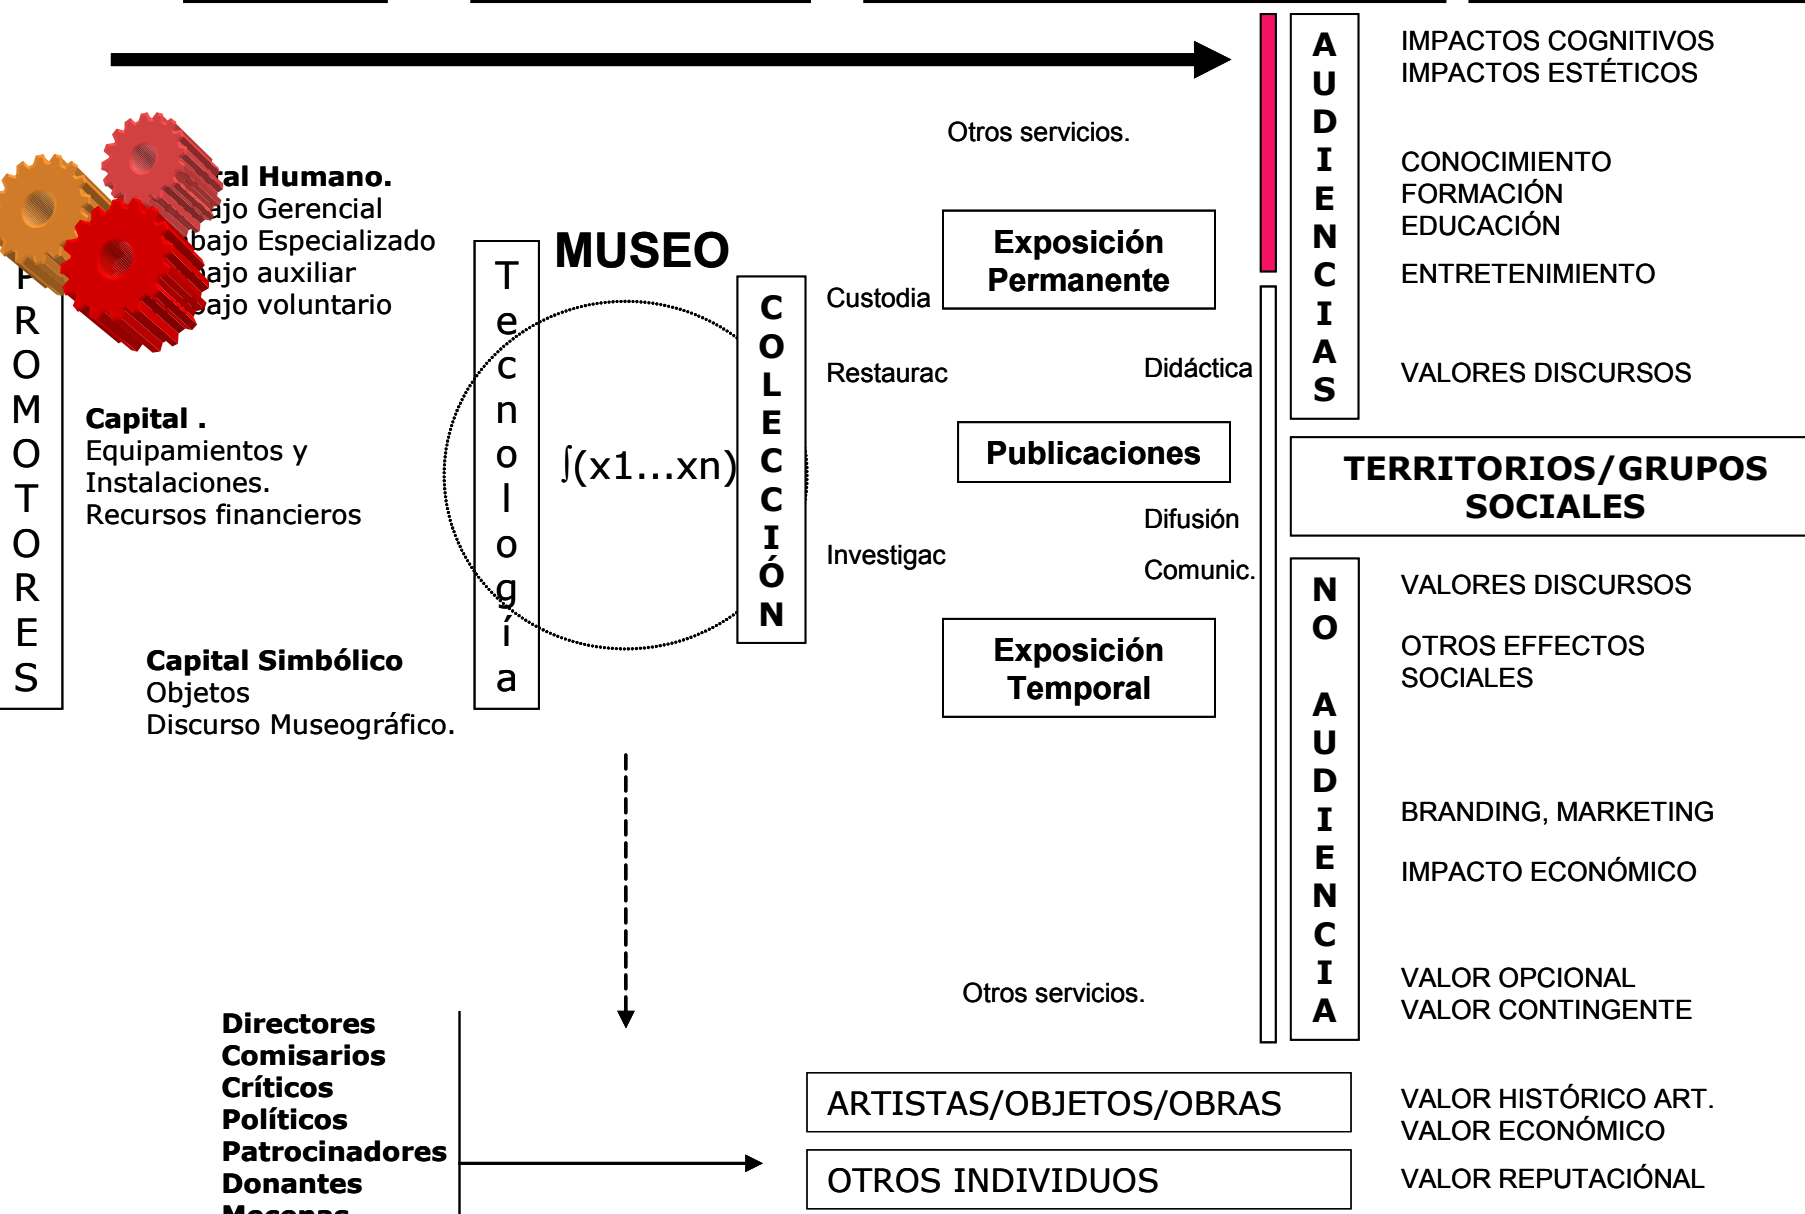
IMPACTOS COGNITIVOS
IMPACTOS ESTÉTICOS

Otros servicios.

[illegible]al Humano.
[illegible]ajo Gerencial
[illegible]bajo Especializado
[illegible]ajo auxiliar
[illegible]ajo voluntario

MUSEO

A U D I E N C I A S

CONOCIMIENTO
FORMACIÓN
EDUCACIÓN

ENTRETENIMIENTO

Exposición Permanente

Custodia

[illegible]ROMOTORES

T e c n o l o g í a

C O L E C C I Ó N

Restaurac

Didáctica

VALORES DISCURSOS

Capital .
Equipamientos y Instalaciones.
Recursos financieros

$\int(x1...xn)$

Publicaciones

TERRITORIOS/GRUPOS SOCIALES

Difusión

Investigac

Comunic.

N O A U D I E N C I A

VALORES DISCURSOS

OTROS EFFECTOS SOCIALES

Exposición Temporal

Capital Simbólico
Objetos
Discurso Museográfico.

BRANDING, MARKETING

IMPACTO ECONÓMICO

VALOR OPCIONAL
VALOR CONTINGENTE

Otros servicios.

Directores
Comisarios
Críticos
Políticos
Patrocinadores
Donantes
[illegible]

ARTISTAS/OBJETOS/OBRAS

VALOR HISTÓRICO ART.
VALOR ECONÓMICO

OTROS INDIVIDUOS

VALOR REPUTACIÓNAL